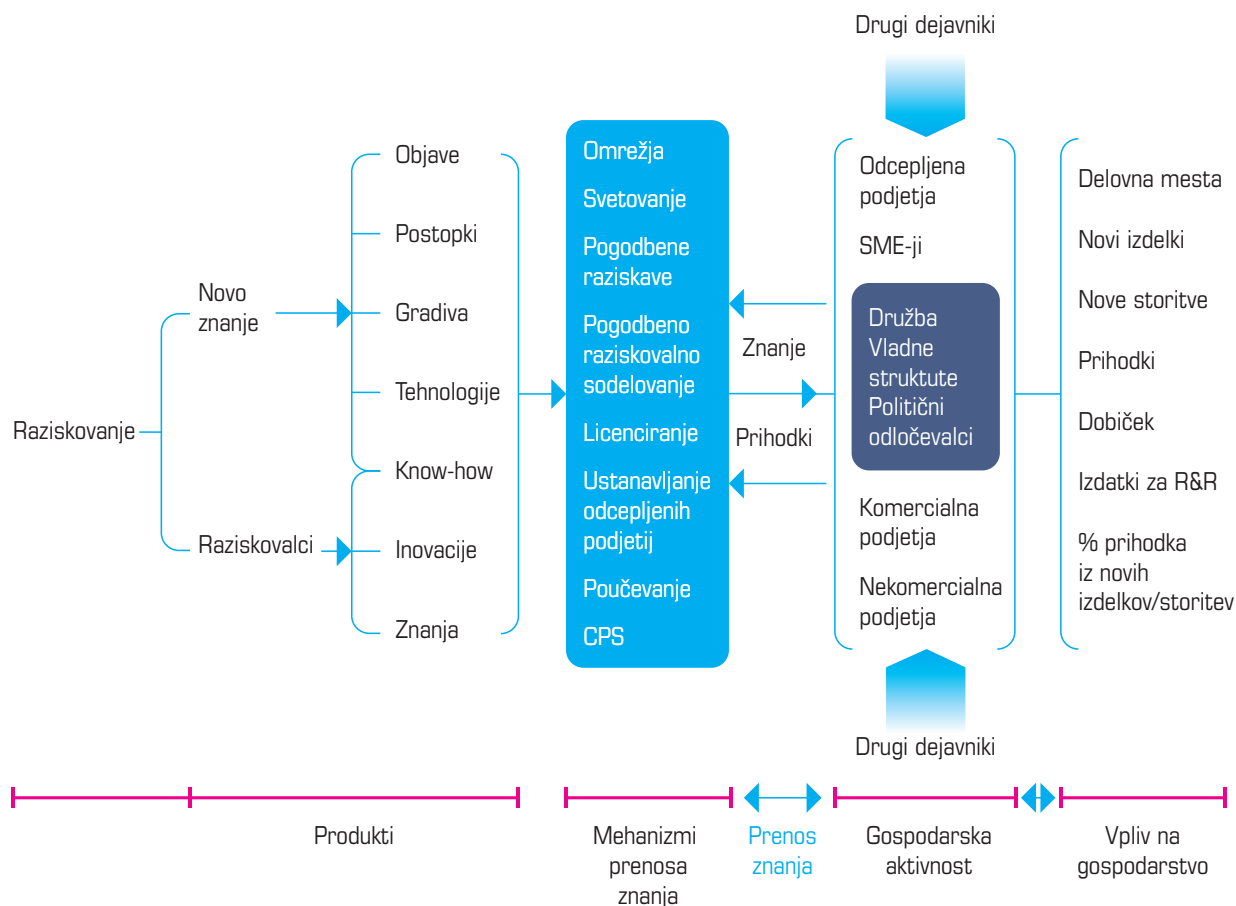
Drugi dejavniki

Raziskovanje

Novo znanje

Raziskovalci

Objave
Postopki
Gradiva
Tehnologije
Know-how
Inovacije
Znanja

Omrežja
Svetovanje
Pogodbene raziskave
Pogodbeno raziskovalno sodelovanje
Licenciranje
Ustanavljanje odcepljenih podjetij
Poučevanje
CPS

Znanje
Prihodki

Odcepljena podjetja
SME-ji
Družba
Vladne struktute
Politični odločevalci
Komercialna podjetja
Nekomercialna podjetja

Delovna mesta
Novi izdelki
Nove storitve
Prihodki
Dobiček
Izdatki za R&R
% prihodka iz novih izdelkov/storitev

Drugi dejavniki

Produkti
Mehanizmi prenosa znanja
Prenos znanja
Gospodarska aktivnost
Vpliv na gospodarstvo